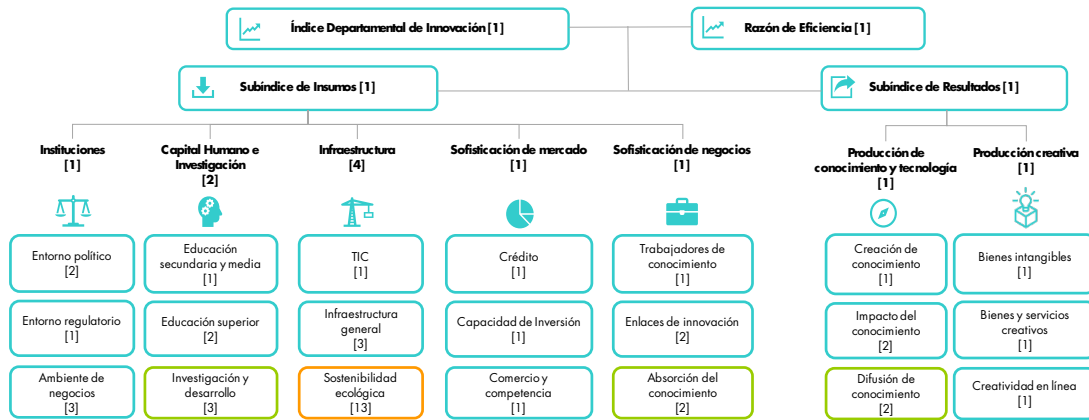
Índice Departamental de Innovación [1]

Razón de Eficiencia [1]

Subíndice de Insumos [1]

Subíndice de Resultados [1]

Instituciones [1]

Capital Humano e Investigación [2]

Infraestructura [4]

Sofisticación de mercado [1]

Sofisticación de negocios [1]

Producción de conocimiento y tecnología [1]

Producción creativa [1]

Entorno político [2]

Entorno regulatorio [1]

Ambiente de negocios [3]

Educación secundaria y media [1]

Educación superior [2]

Investigación y desarrollo [3]

TIC [1]

Infraestructura general [3]

Sostenibilidad ecológica [13]

Crédito [1]

Capacidad de Inversión [1]

Comercio y competencia [1]

Trabajadores de conocimiento [1]

Enlaces de innovación [2]

Absorción del conocimiento [2]

Creación de conocimiento [1]

Impacto del conocimiento [2]

Difusión de conocimiento [2]

Bienes intangibles [1]

Bienes y servicios creativos [1]

Creatividad en línea [1]